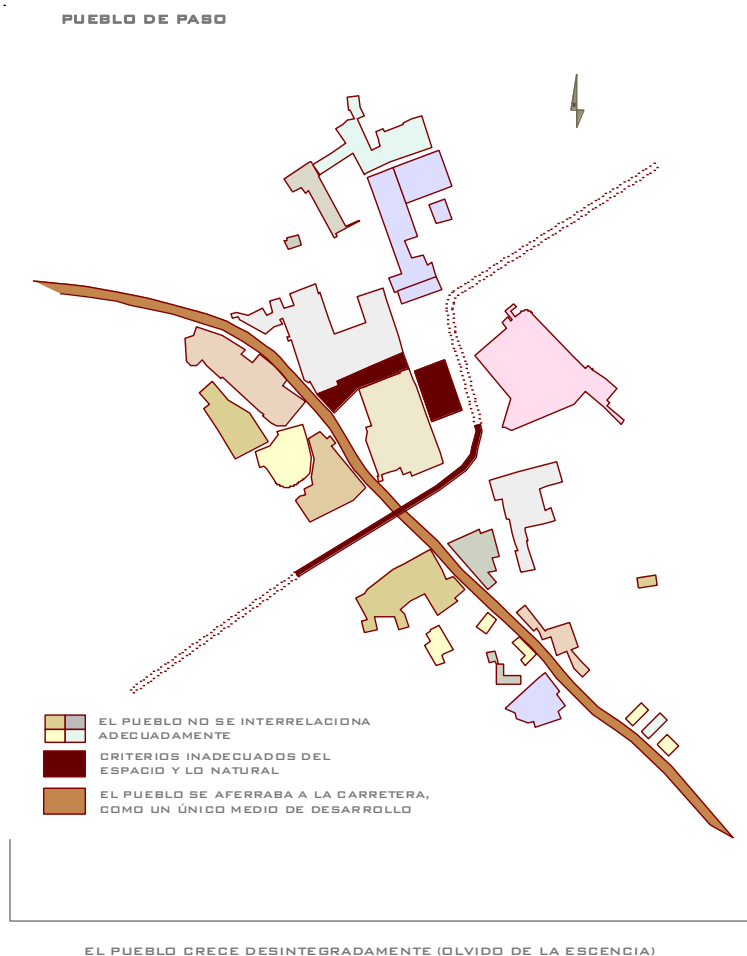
PUEBLO DE PASO

EL PUEBLO NO SE INTERRELACIONA ADECUADAMENTE

CRITERIOS INADECUADOS DEL ESPACIO Y LO NATURAL

EL PUEBLO SE AFERRABA A LA CARRETERA, COMO UN ÚNICO MEDIO DE DESARROLLO

EL PUEBLO CRECE DESINTEGRADAMENTE (OLVIDO DE LA ESCENCIA)